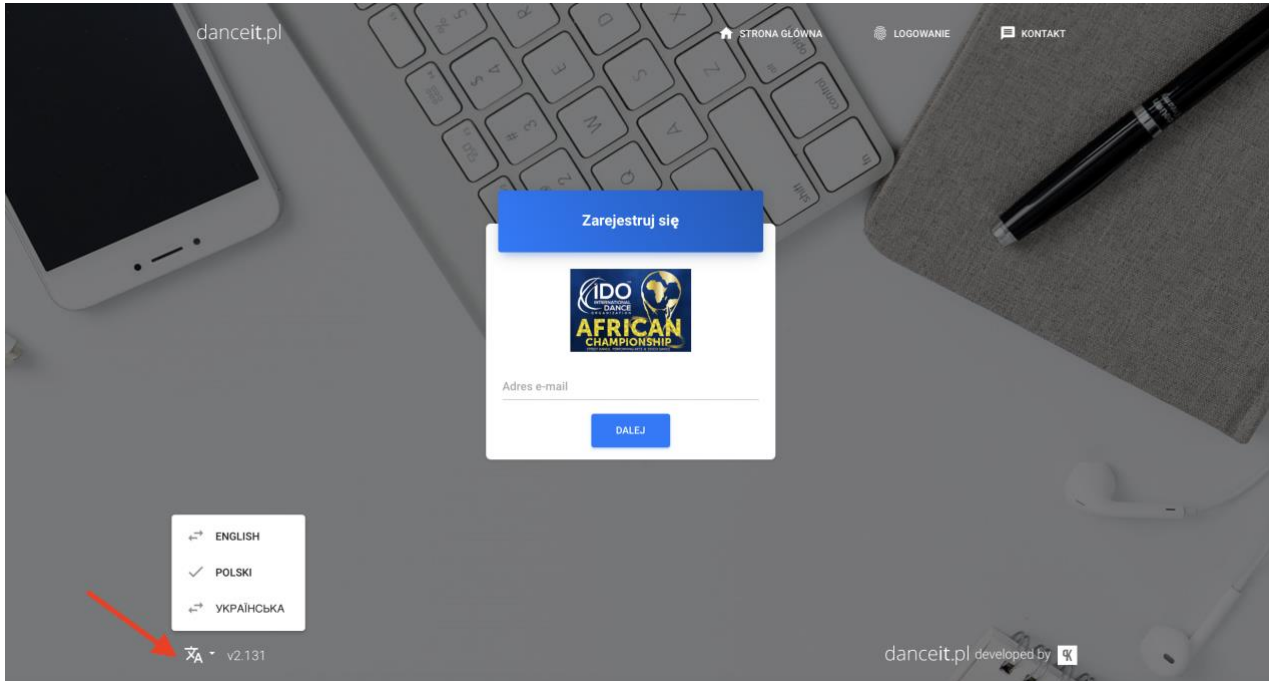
danceit.pl

STRONA GŁÓWNA LOGOWANIE KONTAKT

Zarejestruj się

IDO INTERNATIONAL DANCE ORGANIZATION
AFRICAN CHAMPIONSHIP

Adres e-mail

DALEJ

ENGLISH
POLSKI
УКРАЇНСЬКА

v2.131

danceit.pl developed by